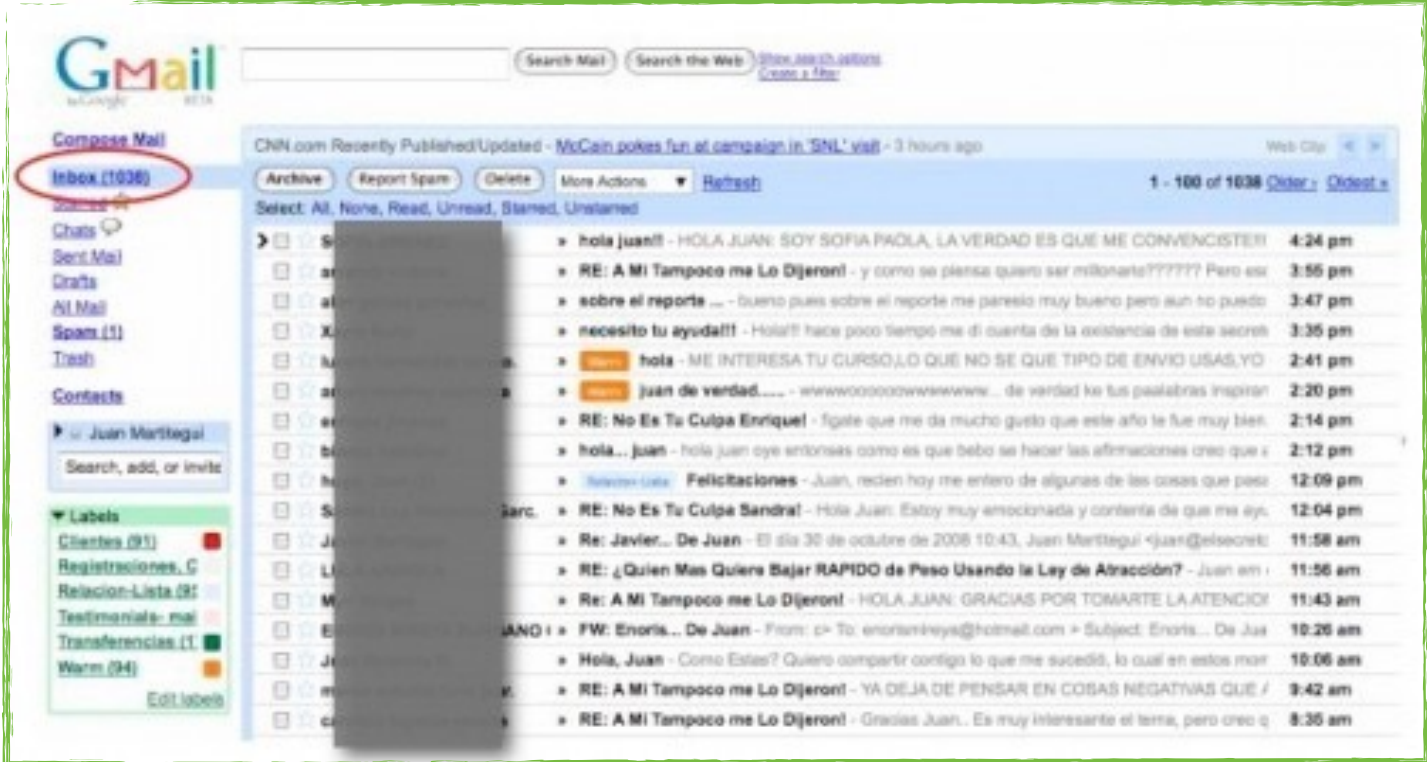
Gmail by Google BETA

Search Mail | Search the Web | Show search options | Create a filter

Compose Mail
Inbox (1038)
Starred
Chats
Sent Mail
Drafts
All Mail
Spam (1)
Trash

Contacts

Juan Marttegui
Search, add, or invite

Labels
Clientes (91)
Registraciones, C
Relacion-Lista (9
Testimoniales- mai
Transferencias (1
Warm (94)
Edit labels

CNN.com Recently Published/Updated - McCain pokes fun at campaign in 'SNL' visit - 3 hours ago
Web Clip

Archive | Report Spam | Delete | More Actions | Refresh
1 - 100 of 1038 Older › Oldest »
Select: All, None, Read, Unread, Starred, Unstarred

| Sender | Subject | Time |
|---|---|---|
| S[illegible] | » hola juan!! - HOLA JUAN: SOY SOFIA PAOLA, LA VERDAD ES QUE ME CONVENCISTE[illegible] | 4:24 pm |
| a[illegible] | » RE: A Mi Tampoco me Lo Dijeron! - y como se piensa quiero ser millonario?????? Pero es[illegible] | 3:55 pm |
| a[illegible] | » sobre el reporte ... - bueno pues sobre el reporte me paresio muy bueno pero aun no puedo | 3:47 pm |
| X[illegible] | » necesito tu ayuda!!! - Hola!!! hace poco tiempo me di cuenta de la existencia de este secret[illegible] | 3:35 pm |
| lu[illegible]a. | » Warm hola - ME INTERESA TU CURSO,LO QUE NO SE QUE TIPO DE ENVIO USAS,YO | 2:41 pm |
| a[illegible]a | » Warm juan de verdad..... - wwwooooowwwwww... de verdad ke tus paalabras inspiran | 2:20 pm |
| e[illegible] | » RE: No Es Tu Culpa Enrique! - figate que me da mucho gusto que este año te fue muy bien. | 2:14 pm |
| b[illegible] | » hola... juan - hola juan oye entonsas como es que bebo se hacer las afirmaciones creo que | 2:12 pm |
| h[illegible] | » Relacion-Lista Felicitaciones - Juan, recien hoy me entero de algunas de las cosas que pas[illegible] | 12:09 pm |
| S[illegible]Sarc. | » RE: No Es Tu Culpa Sandra! - Hola Juan. Estoy muy emocionada y contenta de que me ayu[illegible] | 12:04 pm |
| J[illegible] | » Re: Javier... De Juan - El día 30 de octubre de 2008 10:43, Juan Marttegui <juan@elsecret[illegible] | 11:58 am |
| L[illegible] | » RE: ¿Quien Mas Quiere Bajar RAPIDO de Peso Usando la Ley de Atracción? - Juan em | 11:56 am |
| M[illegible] | » Re: A Mi Tampoco me Lo Dijeron! - HOLA JUAN: GRACIAS POR TOMARTE LA ATENCIO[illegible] | 11:43 am |
| E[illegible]ANO | » FW: Enoris... De Juan - From: c> To: enorismireya@hotmail.com > Subject: Enoris... De Jua | 10:26 am |
| J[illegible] | » Hola, Juan - Como Estas? Quiero compartir contigo lo que me sucedió, lo cual en estos mor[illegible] | 10:06 am |
| m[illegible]. | » RE: A Mi Tampoco me Lo Dijeron! - YA DEJA DE PENSAR EN COSAS NEGATIVAS QUE | 9:42 am |
| c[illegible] | » RE: A Mi Tampoco me Lo Dijeron! - Gracias Juan.. Es muy interesante el tema, pero creo q | 8:35 am |